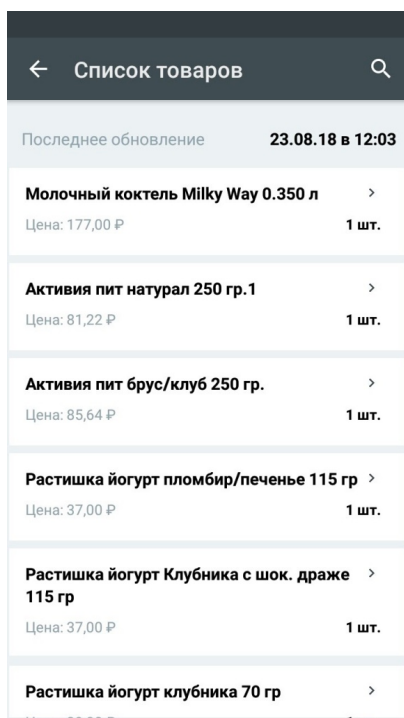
← Список товаров

Последнее обновление 23.08.18 в 12:03

Молочный коктель Milky Way 0.350 л >
Цена: 177,00 ₽ 1 шт.

Активия пит натурал 250 гр.1 >
Цена: 81,22 ₽ 1 шт.

Активия пит брус/клуб 250 гр. >
Цена: 85,64 ₽ 1 шт.

Растишка йогурт пломбир/печенье 115 гр >
Цена: 37,00 ₽ 1 шт.

Растишка йогурт Клубника с шок. драже 115 гр >
Цена: 37,00 ₽ 1 шт.

Растишка йогурт клубника 70 гр >
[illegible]